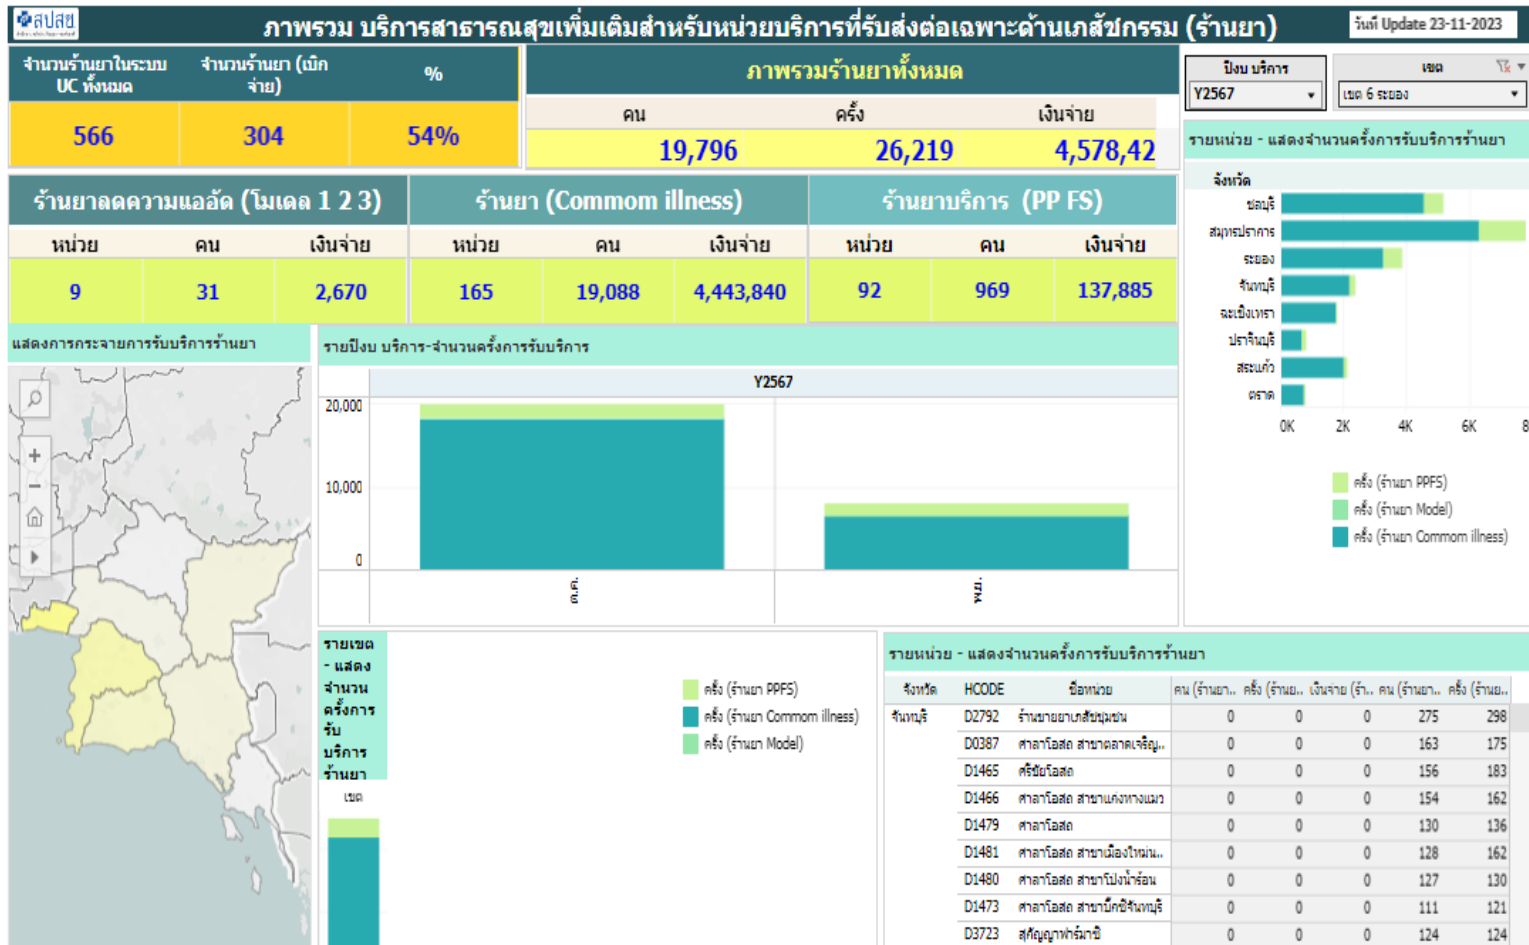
สปสช

ภาพรวม บริการสาธารณสุขเพิ่มเติมสำหรับหน่วยบริการที่รับส่งต่อเฉพาะด้านเภสัชกรรม (ร้านยา)

วันที่ Update 23-11-2023

| จำนวนร้านยาในระบบ UC ทั้งหมด | จำนวนร้านยา (เบิกจ่าย) | % |
|---|---|---|
| 566 | 304 | 54% |

ภาพรวมร้านยาทั้งหมด

| คน | ครั้ง | เงินจ่าย |
|---|---|---|
| 19,796 | 26,219 | 4,578,42 |

ปีงบ บริการ
Y2567

เขต
เขต 6 ระยอง

ร้านยาลดความแออัด (โมเดล 1 2 3)

| หน่วย | คน | เงินจ่าย |
|---|---|---|
| 9 | 31 | 2,670 |

ร้านยา (Commom illness)

| หน่วย | คน | เงินจ่าย |
|---|---|---|
| 165 | 19,088 | 4,443,840 |

ร้านยาบริการ (PP FS)

| หน่วย | คน | เงินจ่าย |
|---|---|---|
| 92 | 969 | 137,885 |

รายหน่วย - แสดงจำนวนครั้งการรับบริการร้านยา

จังหวัด
ชลบุรี
สมุทรปราการ
ระยอง
จันทบุรี
ฉะเชิงเทรา
ปราจีนบุรี
สระแก้ว
ตราด

0K 2K 4K 6K 8

ครั้ง (ร้านยา PPFS)
ครั้ง (ร้านยา Model)
ครั้ง (ร้านยา Commom illness)

แสดงการกระจายการรับบริการร้านยา

รายปีงบ บริการ-จำนวนครั้งการรับบริการ

Y2567

20,000
10,000
0

ช.ค.
พ.ย.

รายเขต - แสดงจำนวนครั้งการรับบริการร้านยา

เขต

ครั้ง (ร้านยา PPFS)
ครั้ง (ร้านยา Commom illness)
ครั้ง (ร้านยา Model)

รายหน่วย - แสดงจำนวนครั้งการรับบริการร้านยา

| จังหวัด | HCODE | ชื่อหน่วย | คน (ร้านยา.. | ครั้ง (ร้านย.. | เงินจ่าย (ร้า.. | คน (ร้านยา.. | ครั้ง (ร้านย.. |
|---|---|---|---|---|---|---|---|
| จันทบุรี | D2792 | ร้านขายยาเภสัชชุมชน | 0 | 0 | 0 | 275 | 298 |
| | D0387 | ศาลาโอสถ สาขาตลาดเจริญ.. | 0 | 0 | 0 | 163 | 175 |
| | D1465 | ศรีชัยโอสถ | 0 | 0 | 0 | 156 | 183 |
| | D1466 | ศาลาโอสถ สาขาแก่งหางแมว | 0 | 0 | 0 | 154 | 162 |
| | D1479 | ศาลาโอสถ | 0 | 0 | 0 | 130 | 136 |
| | D1481 | ศาลาโอสถ สาขาเมืองใหม่น.. | 0 | 0 | 0 | 128 | 162 |
| | D1480 | ศาลาโอสถ สาขาโป่งน้ำร้อน | 0 | 0 | 0 | 127 | 130 |
| | D1473 | ศาลาโอสถ สาขาบิ๊กซีจันทบุรี | 0 | 0 | 0 | 111 | 121 |
| | D3723 | สุกัญญาฟาร์มาซี | 0 | 0 | 0 | 124 | 124 |